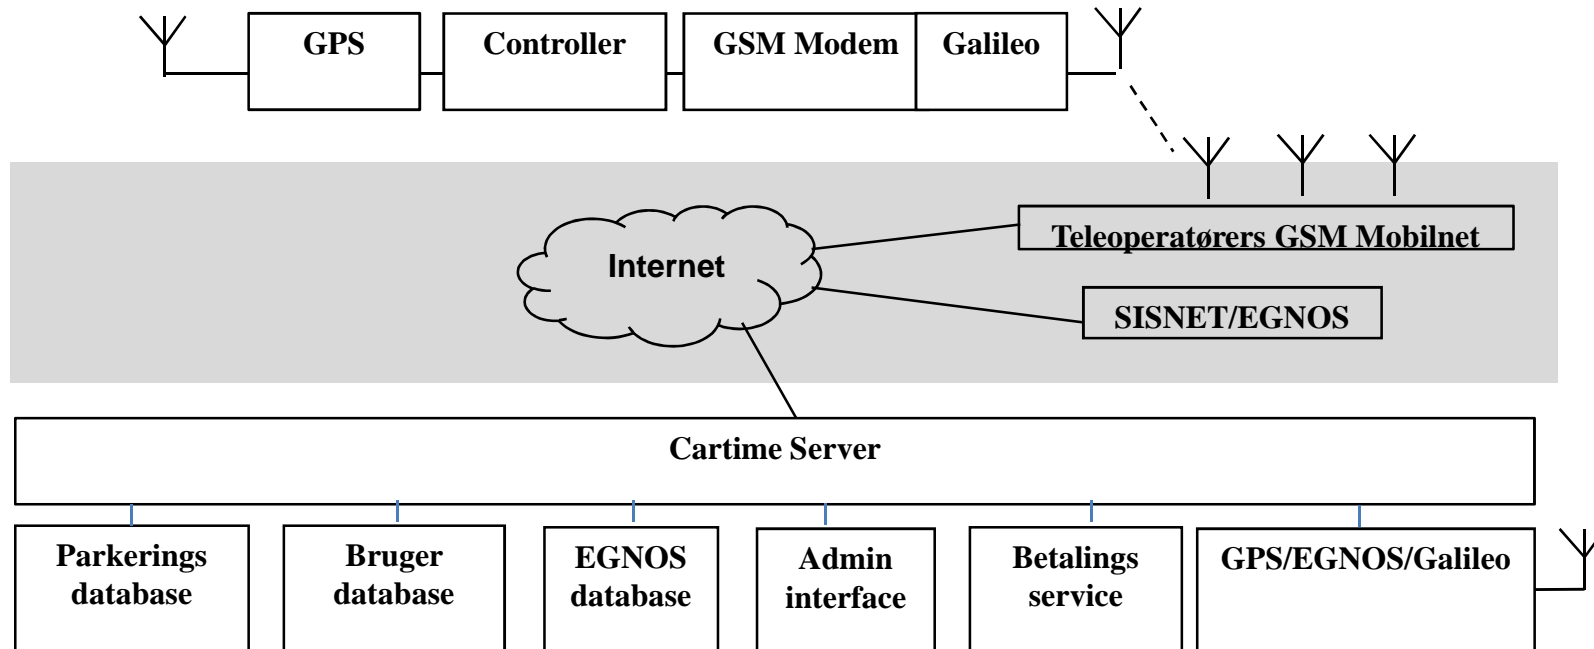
GPS

Controller

GSM Modem

Galileo

Internet

Teleoperatørers GSM Mobilnet

SISNET/EGNOS

Cartime Server

Parkerings database

Bruger database

EGNOS database

Admin interface

Betalings service

GPS/EGNOS/Galileo